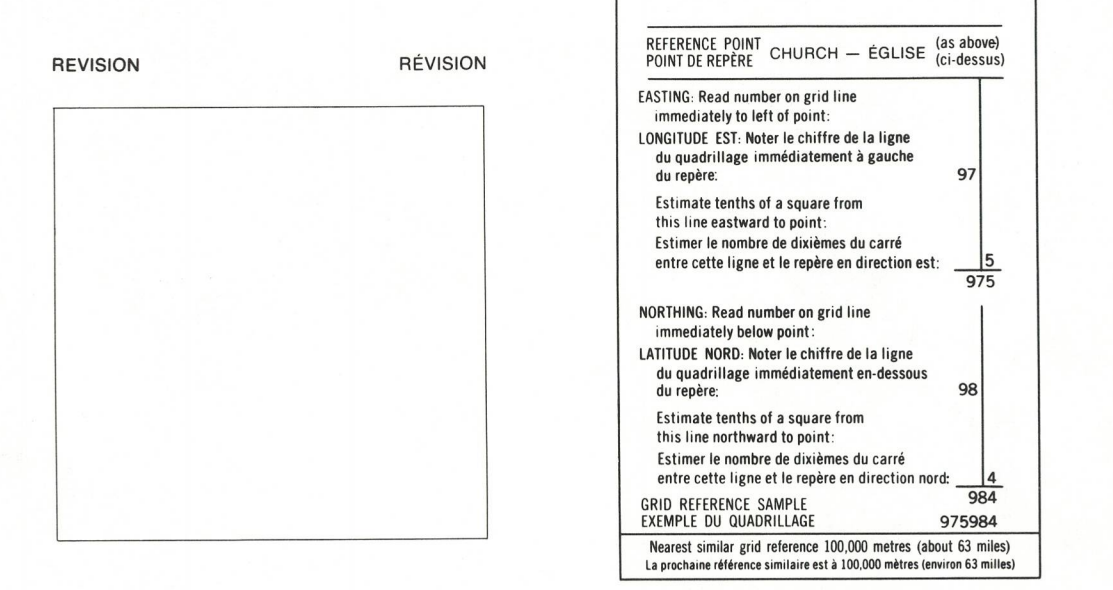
REVISION RÉVISION

REFERENCE POINT
POINT DE REPÈRE CHURCH — ÉGLISE (as above) (ci-dessus)

EASTING: Read number on grid line immediately to left of point:
LONGITUDE EST: Noter le chiffre de la ligne du quadrillage immédiatement à gauche du repère: 97

Estimate tenths of a square from this line eastward to point:
Estimer le nombre de dixièmes du carré entre cette ligne et le repère en direction est: 5
975

NORTHING: Read number on grid line immediately below point:
LATITUDE NORD: Noter le chiffre de la ligne du quadrillage immédiatement en-dessous du repère: 98

Estimate tenths of a square from this line northward to point:
Estimer le nombre de dixièmes du carré entre cette ligne et le repère en direction nord: 4
984

GRID REFERENCE SAMPLE
EXEMPLE DU QUADRILLAGE 975984

Nearest similar grid reference 100,000 metres (about 63 miles)
La prochaine référence similaire est à 100,000 mètres (environ 63 milles)